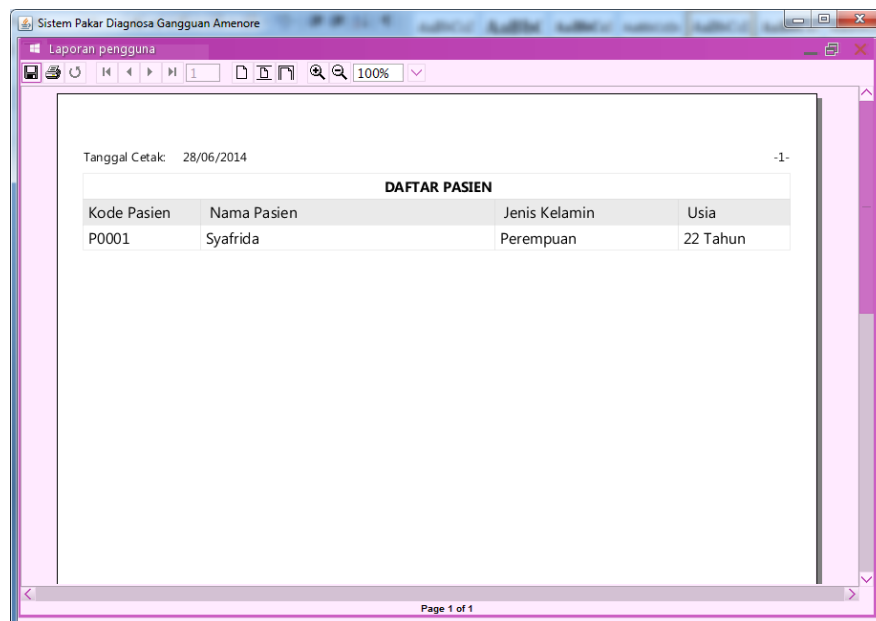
Sistem Pakar Diagnosa Gangguan Amenore

Laporan pengguna

1 100%

Tanggal Cetak: 28/06/2014

-1-

DAFTAR PASIEN

| Kode Pasien | Nama Pasien | Jenis Kelamin | Usia |
|---|---|---|---|
| P0001 | Syafrida | Perempuan | 22 Tahun |

Page 1 of 1